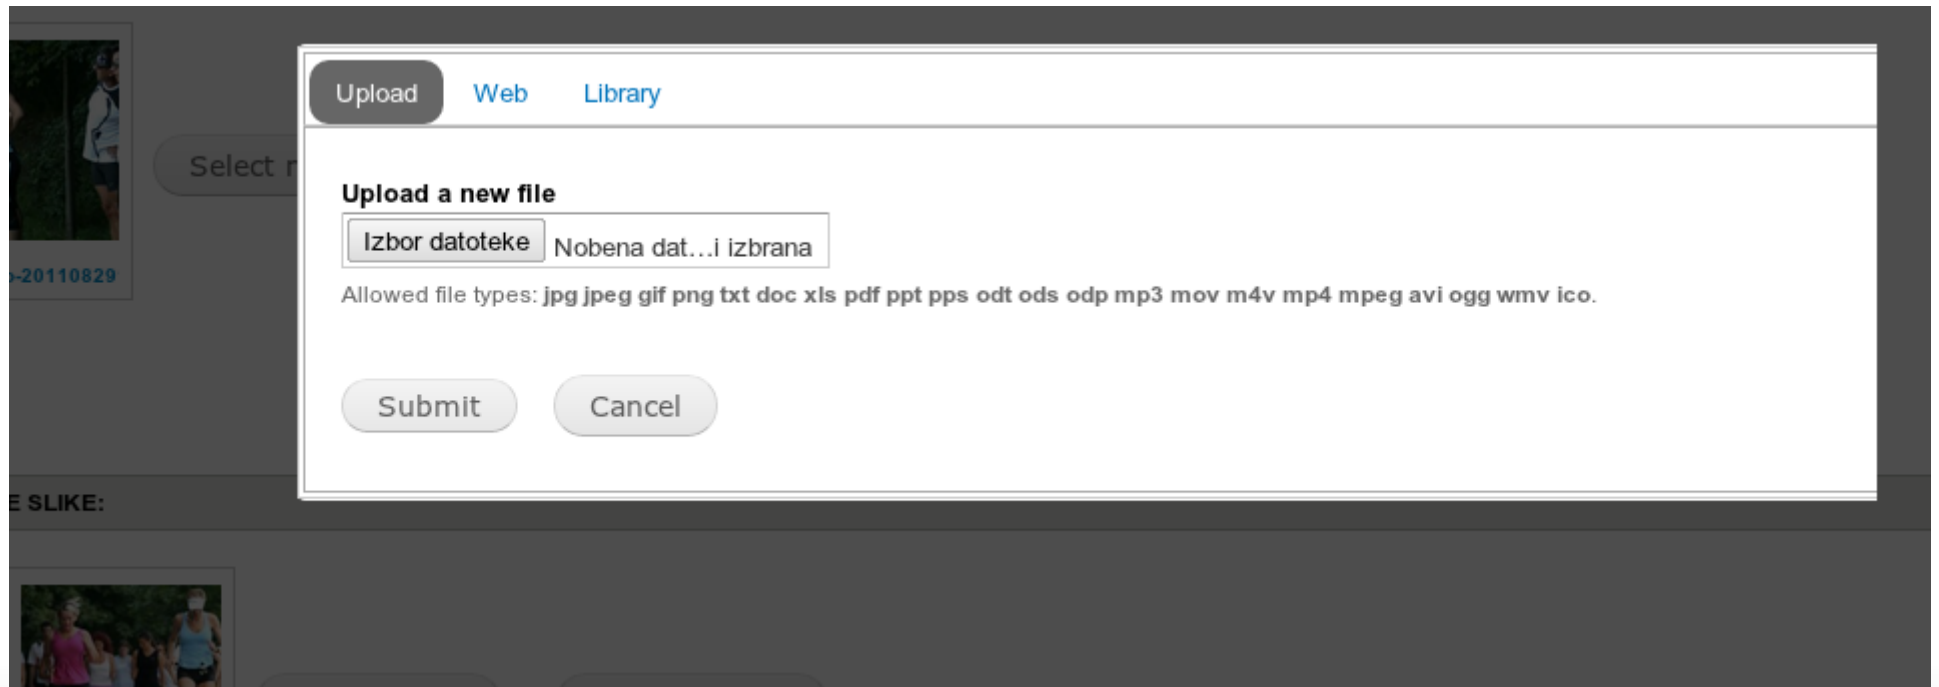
Select r

-20110829

E SLIKE:

Upload Web Library

Upload a new file

Izbor datoteke Nobena dat…i izbrana

Allowed file types: jpg jpeg gif png txt doc xls pdf ppt pps odt ods odp mp3 mov m4v mp4 mpeg avi ogg wmv ico.

Submit Cancel